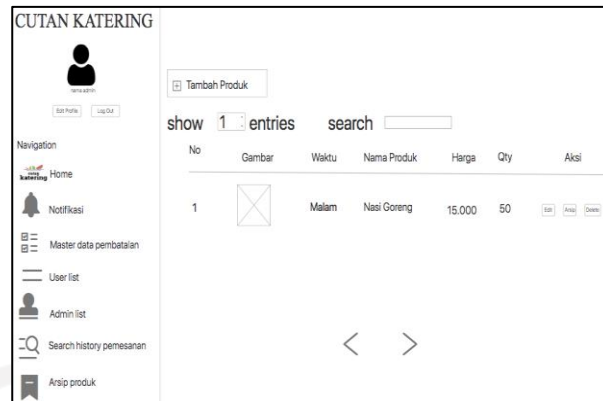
CUTAN KATERING

nama admin

Edit Profile Log Out

Navigation

katering Home

Notifikasi

Master data pembatalan

User list

Admin list

Search history pemesanan

Arsip produk

Tambah Produk

show 1 entries search

| No | Gambar | Waktu | Nama Produk | Harga | Qty | Aksi |
|---|---|---|---|---|---|---|
| 1 | | Malam | Nasi Goreng | 15.000 | 50 | Edit Arsip Delete |

< >